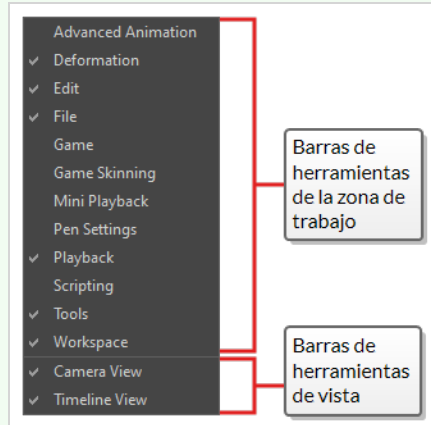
Advanced Animation
✓ Deformation
✓ Edit
✓ File
Game
Game Skinning
Mini Playback
Pen Settings
✓ Playback
Scripting
✓ Tools
✓ Workspace
✓ Camera View
✓ Timeline View

Barras de herramientas de la zona de trabajo

Barras de herramientas de vista